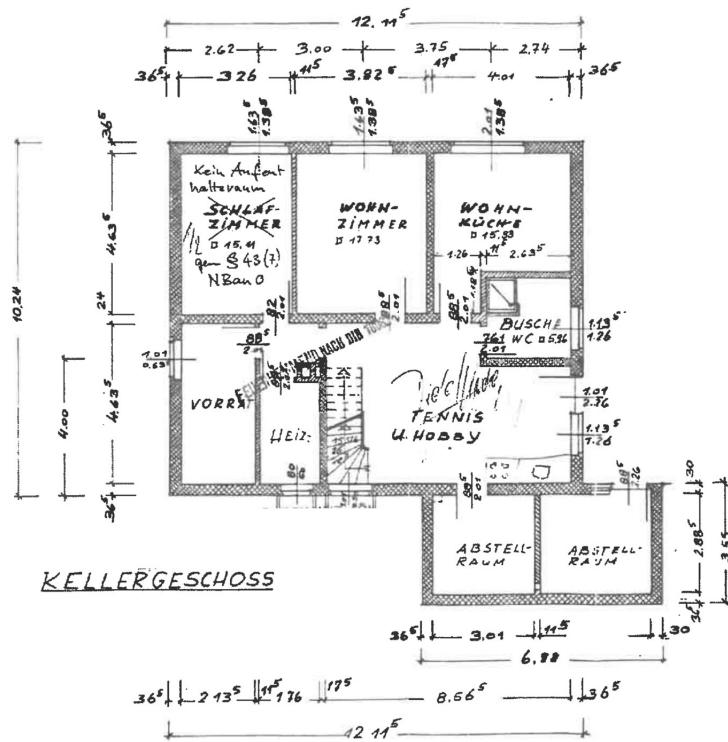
12. 11⁵
2.62 3.00 3.75 2.74
36⁵ 3.26 11⁵ 3.82⁵ 17⁵ 4.01 36⁵
1.63⁵ 1.38⁵
1.63⁵ 1.38⁵
2.01 1.38⁵
36⁵
Kein Aufenthaltsraum
SCHLAFZIMMER
□ 15.41
gem. § 43 (7) NBauO
WOHNZIMMER
□ 17.73
WOHNKÜCHE
□ 15.83
1.26 11⁵ 2.63⁵
4.63⁵
10.24
24
88⁵ 2.01
88⁵ 2.01
88⁵ 2.01
88⁵ 2.01
DUSCHE
WC □ 5.16
1.13⁵ 1.26
1.01 0.63⁵
4.00
4.63⁵
VORRAT
Heiz.
Diele/Hobby
TENNIS U. HOBBY
1.01 2.36
1.13⁵ 1.26
88⁵ 2.01
36⁵
80 2.01
30
2.88⁵
3.54
ABSTELLRAUM
ABSTELLRAUM
KELLERGESCHOSS
36⁵ 3.01 11⁵ 30
6.98
36⁵ 2.13⁵ 11⁵ 1.76 17⁵ 8.66⁵ 36⁵
12.11⁵